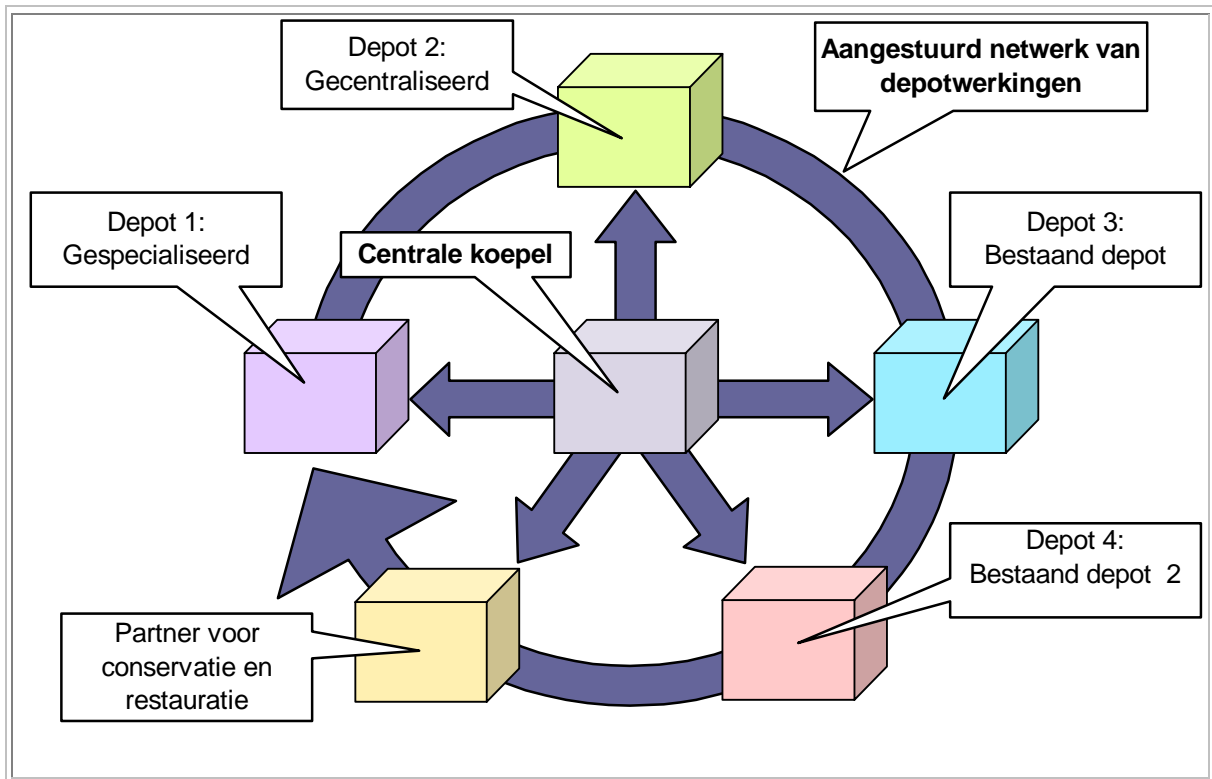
Depot 2:
Gecentraliseerd

Aangestuurd netwerk van depotwerkingen

Depot 1:
Gespecialiseerd

Centrale koepel

Depot 3:
Bestaand depot

Depot 4:
Bestaand depot 2

Partner voor conservatie en restauratie